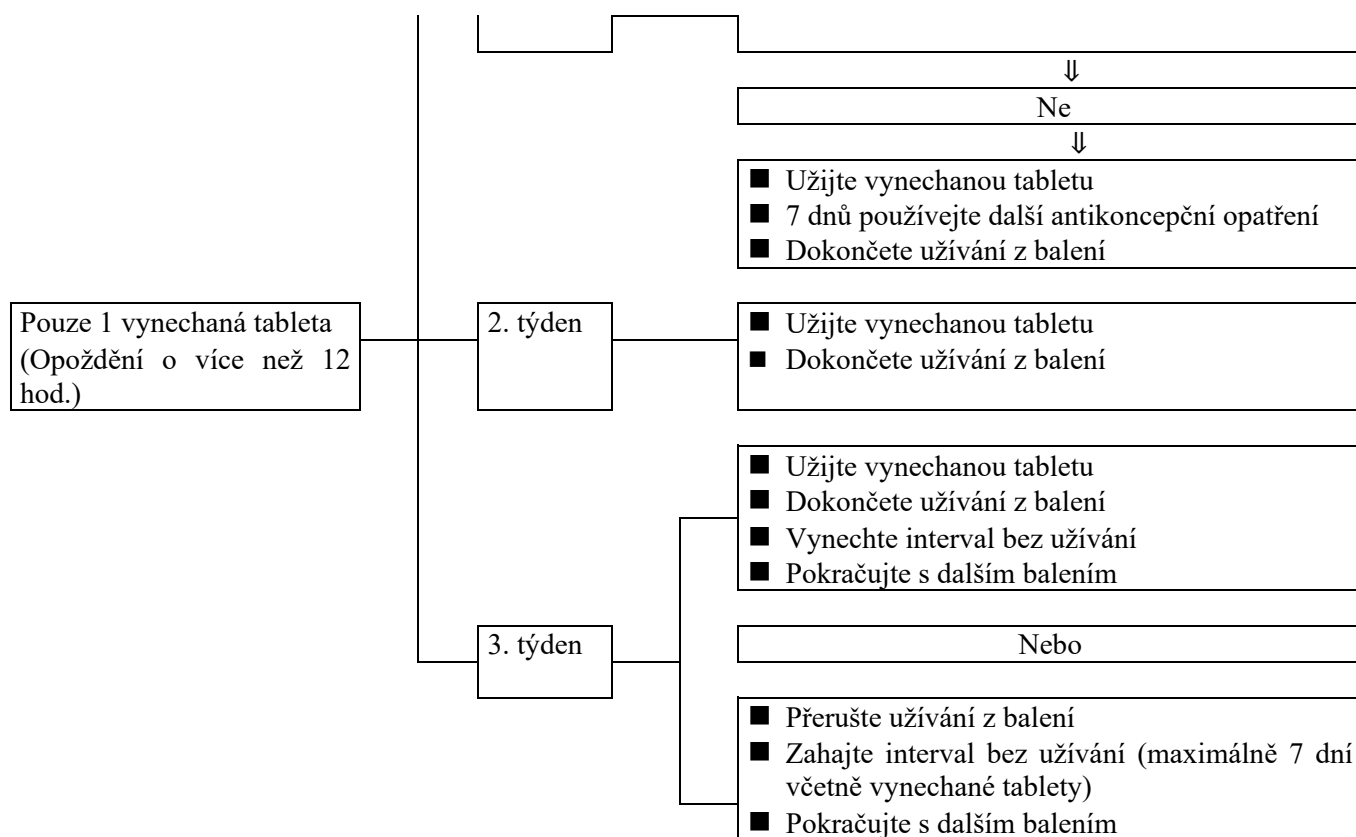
⇓

Ne

⇓

■ Užijte vynechanou tabletu
■ 7 dnů používejte další antikoncepční opatření
■ Dokončete užívání z balení

Pouze 1 vynechaná tableta (Opoždění o více než 12 hod.)

2. týden

■ Užijte vynechanou tabletu
■ Dokončete užívání z balení

■ Užijte vynechanou tabletu
■ Dokončete užívání z balení
■ Vynechte interval bez užívání
■ Pokračujte s dalším balením

3. týden

Nebo

■ Přerušte užívání z balení
■ Zahajte interval bez užívání (maximálně 7 dní včetně vynechané tablety)
■ Pokračujte s dalším balením